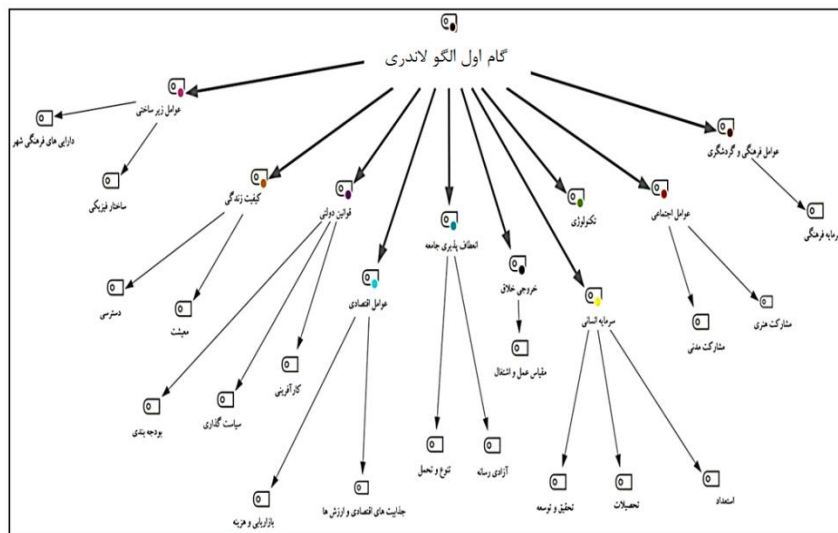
گام اول الگو لاندری

عوامل زیر ساختی

دارایی های فرهنگی شهر

ساختار فیزیکی

کیفیت زندگی

دسترسی

معیشت

قوانین دولتی

بودجه بندی

سیاست گذاری

کارآفرینی

عوامل اقتصادی

بازاریابی و هزینه

جذابیت های اقتصادی و ارزش ها

انعطاف پذیری جامعه

تنوع و تحمل

آزادی رسانه

خروجی خلاق

مقیاس عمل و اشتغال

سرمایه انسانی

تحقیق و توسعه

تحصیلات

استعداد

تکنولوژی

عوامل اجتماعی

مشارکت مدنی

مشارکت هنری

عوامل فرهنگی و گردشگری

رمایه فرهنگی